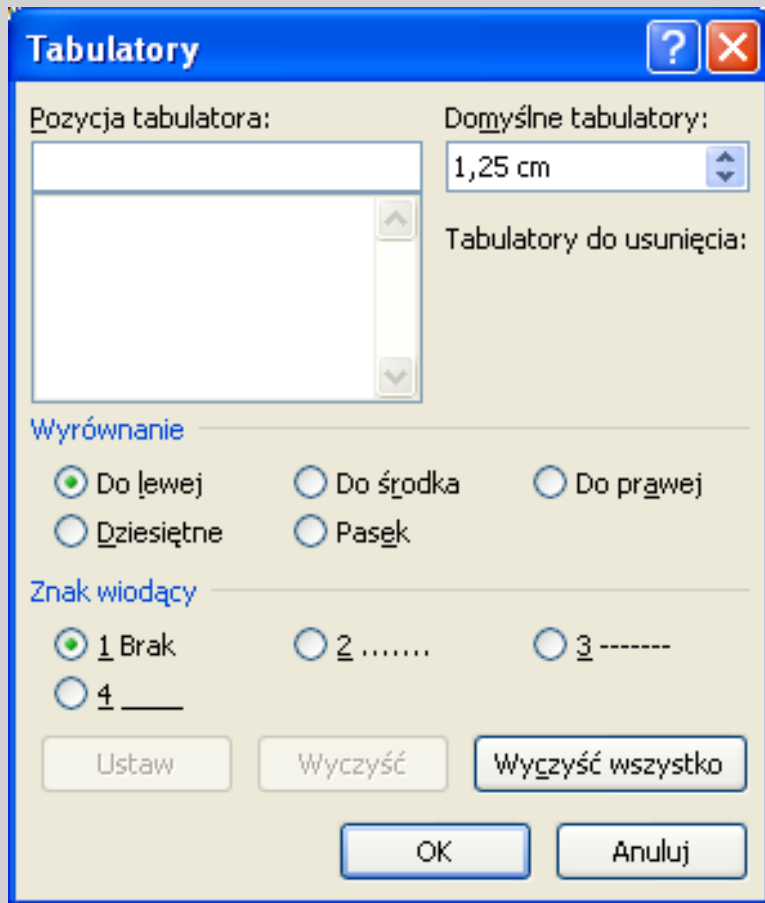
Tabulatory

Pozycja tabulatora:

Domyślne tabulatory:

1,25 cm

Tabulatory do usunięcia:

Wyrównanie

Do lewej

Do środka

Do prawej

Dziesiętne

Pasek

Znak wiodący

1 Brak

2 .......

3 -------

4 ____

Ustaw

Wyczyść

Wyczyść wszystko

OK

Anuluj